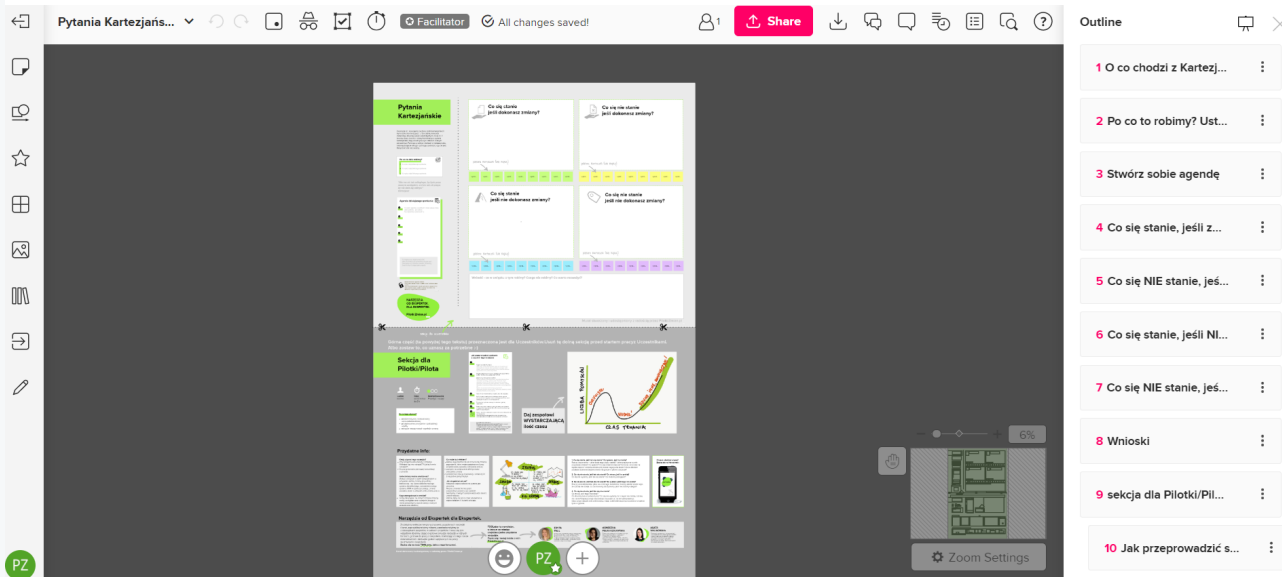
Pytania Kartezjańs... Facilitator All changes saved! 1 Share

Outline

1 O co chodzi z Kartezj...
2 Po co to robimy? Ust...
3 Stwórz sobie agendę
4 Co się stanie, jeśli z...
5 Co się NIE stanie, jeś...
6 Co się stanie, jeśli NI...
7 Co się NIE stanie, jeś...
8 Wnioski
9 sekcja dla Pilotki/Pil...
10 Jak przeprowadzić s...

Pytania Kartezjańskie

Co się stanie jeśli dokonasz zmiany?

Co się nie stanie jeśli dokonasz zmiany?

Co się stanie jeśli nie dokonasz zmiany?

Co się nie stanie jeśli nie dokonasz zmiany?

Sekcja dla Pilotki/Pilota

Daj zespołowi WYSTARCZAJĄCĄ ilość czasu

LICZBA POMYSŁÓW

CZAS TRWANIA

Przydatne Info:

Narzędzia od Ekspertek dla Ekspertek

6%

Zoom Settings

PZ

PZ